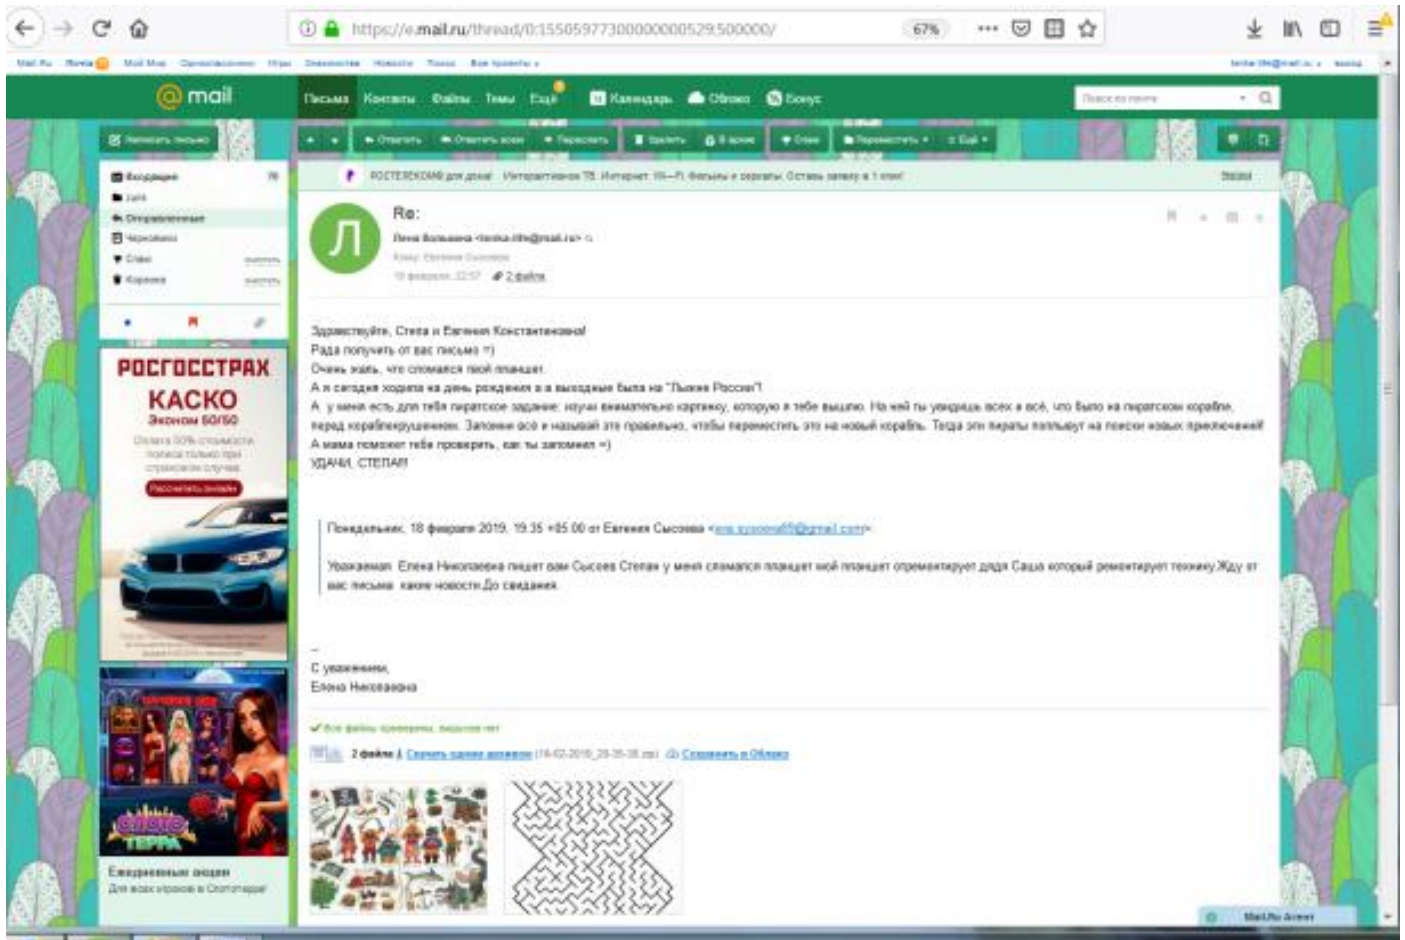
https://e.mail.ru/thread/0:15505977300000000529:500000/

67%

mail

Письма Контакты Файлы Темы Ещё Календарь Облако Бонус

Поиск по почте

Написать письмо

Входящие
Спам
Отправленные
Черновики
Спам
Корзина

Ответить Ответить всем Переслать Удалить В архив Спам Переместить Ещё

РОСТЕЛЕКОМ для дома! Интерактивное ТВ. Интернет. Wi-Fi. Фильмы и сериалы. Оставь заявку в 1 клик!

Re:

Лена Большаков <lenka.lffe@mail.ru>

Кому: Евгения Сысоева

18 февраля, 22:57 2 файла

Л

Здравствуйте, Степа и Евгения Константиновна!
Рада получить от вас письмо =)
Очень жаль, что сломался твой планшет.
А я сегодня ходила на день рождения и в выходные была на "Лыжне России"!
А у меня есть для тебя пиратское задание: изучи внимательно картинку, которую я тебе вышлю. На ней ты увидишь всех и всё, что было на пиратском корабле, перед кораблекрушением. Запомни всё и назовай это правильно, чтобы переместить это на новый корабль. Тогда эти пираты поплывут на поиски новых приключений!
А мама поможет тебе проверить, как ты запомнил =)
УДАЧИ, СТЕПА!!!

Понедельник, 18 февраля 2019, 19:35 +05:00 от Евгения Сысоева <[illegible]@gmail.com>:

Уважаемая Елена Николаевна пишет вам Сысоев Степан у меня сломался планшет мой планшет отремонтирует дядя Саша который ремонтирует технику.Жду от вас письма какие новости.До свидания.

--
С уважением,
Елена Николаевна

Все файлы проверены, вирусов нет

2 файла Скачать одним архивом (18-02-2019_23-35-35.zip) Сохранить в Облако

РОСГОССТРАХ
КАСКО
Эконом 50/50

Рассчитать онлайн

Ежедневные акции
Для всех игроков в Слототерре

Mail.Ru Агент